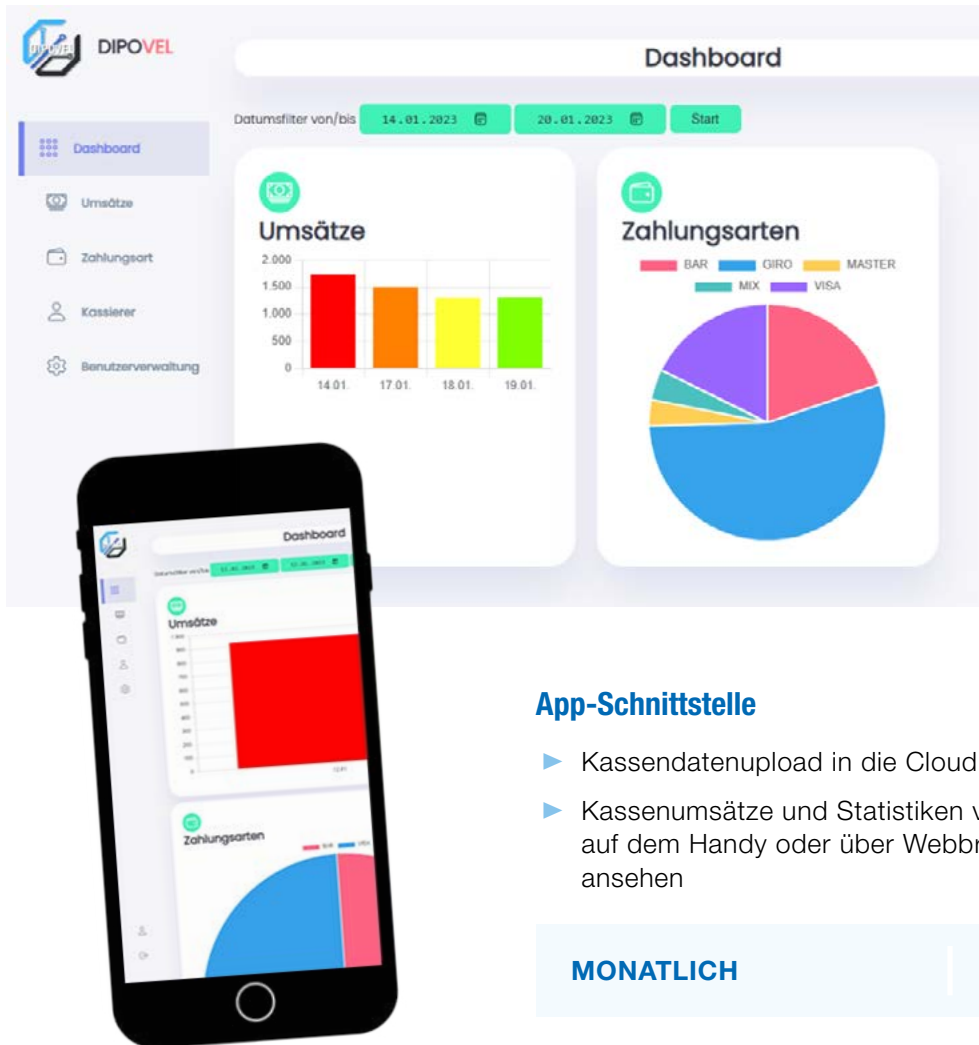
DIPOVEL

Dashboard

Datumsfilter von/bis 14.01.2023 20.01.2023 Start

Dashboard
Umsätze
Zahlungsart
Kassierer
Benutzerverwaltung

Umsätze

2.000
1.500
1.000
500
0

14.01. 17.01. 18.01. 19.01.

Zahlungsarten

BAR GIRO MASTER MIX VISA

Dashboard

Datumsfilter von/bis

Umsätze

Zahlungsarten

App-Schnittstelle

► Kassendatenupload in die Cloud

► Kassenumsätze und Statistiken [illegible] auf dem Handy oder über Webb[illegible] ansehen

MONATLICH